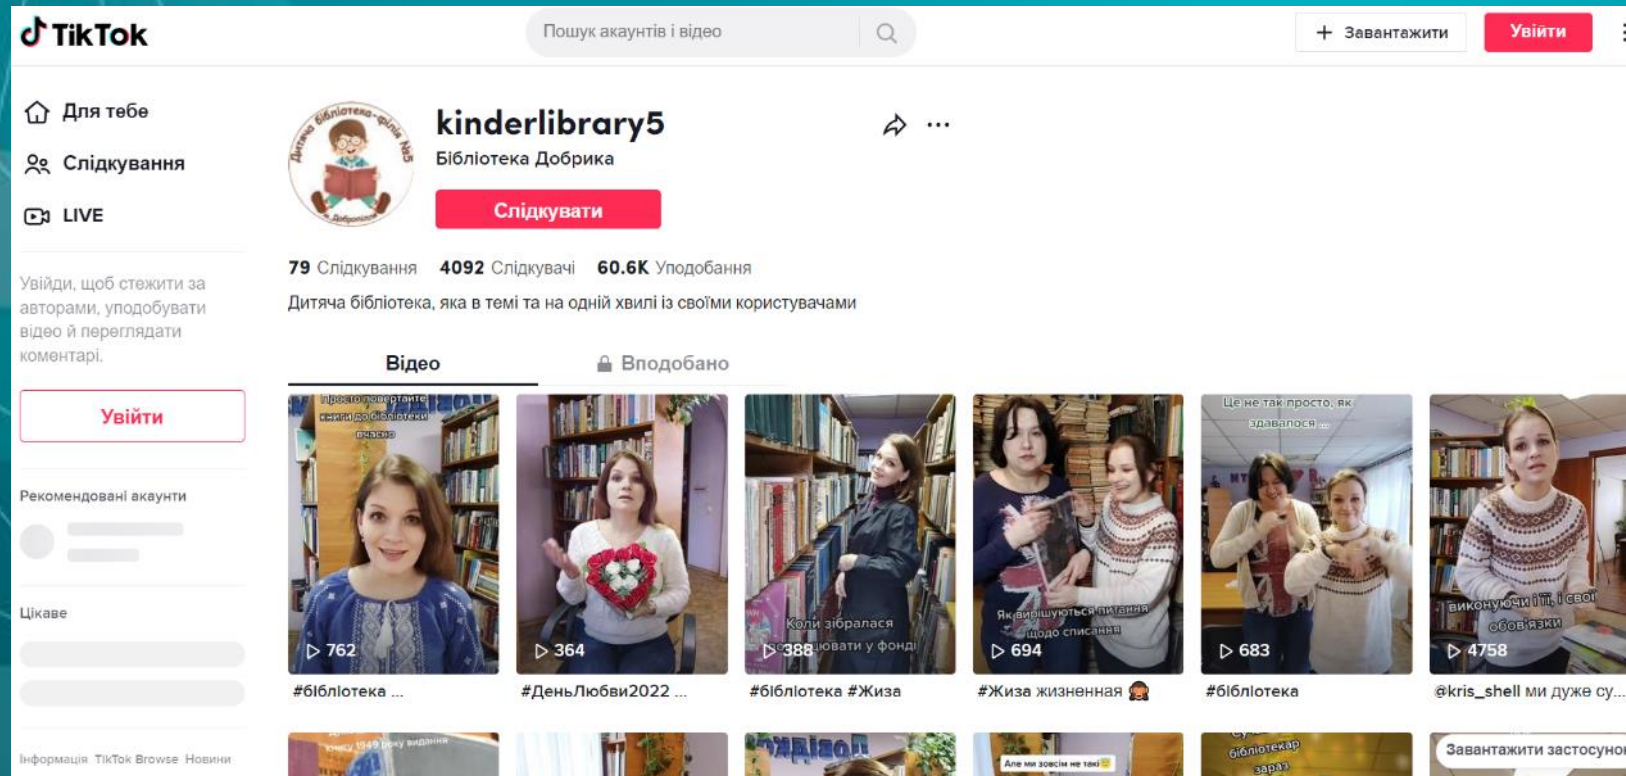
TikTok

Пошук акаунтів і відео

+ Завантажити

Увійти

Для тебе

Слідкування

LIVE

Увійди, щоб стежити за авторами, уподобувати відео й переглядати коментарі.

Увійти

Рекомендовані акаунти

Цікаве

Інформація TikTok Browse Новини

Дитяча бібліотека-філія №5 Добрика

kinderlibrary5

Бібліотека Добрика

Слідкувати

79 Слідкування 4092 Слідкувачі 60.6K Уподобання

Дитяча бібліотека, яка в темі та на одній хвилі із своїми користувачами

Відео

Вподобано

Просто повертайте книги до бібліотеки вчасно

762

#бібліотека ...

364

#ДеньЛюбви2022 ...

Коли зібралася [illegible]ювати у фонді

388

#бібліотека #Жиза

Як вирішуються питання щодо списання

694

#Жиза жизненная

Це не так просто, як здавалося ...

683

#бібліотека

виконуючи і її свої обов'язки

4758

@kris_shell ми дуже су...

книгу 1949 року видання

Але ми зовсім не такі

бібліотекар зараз

Завантажити застосунок